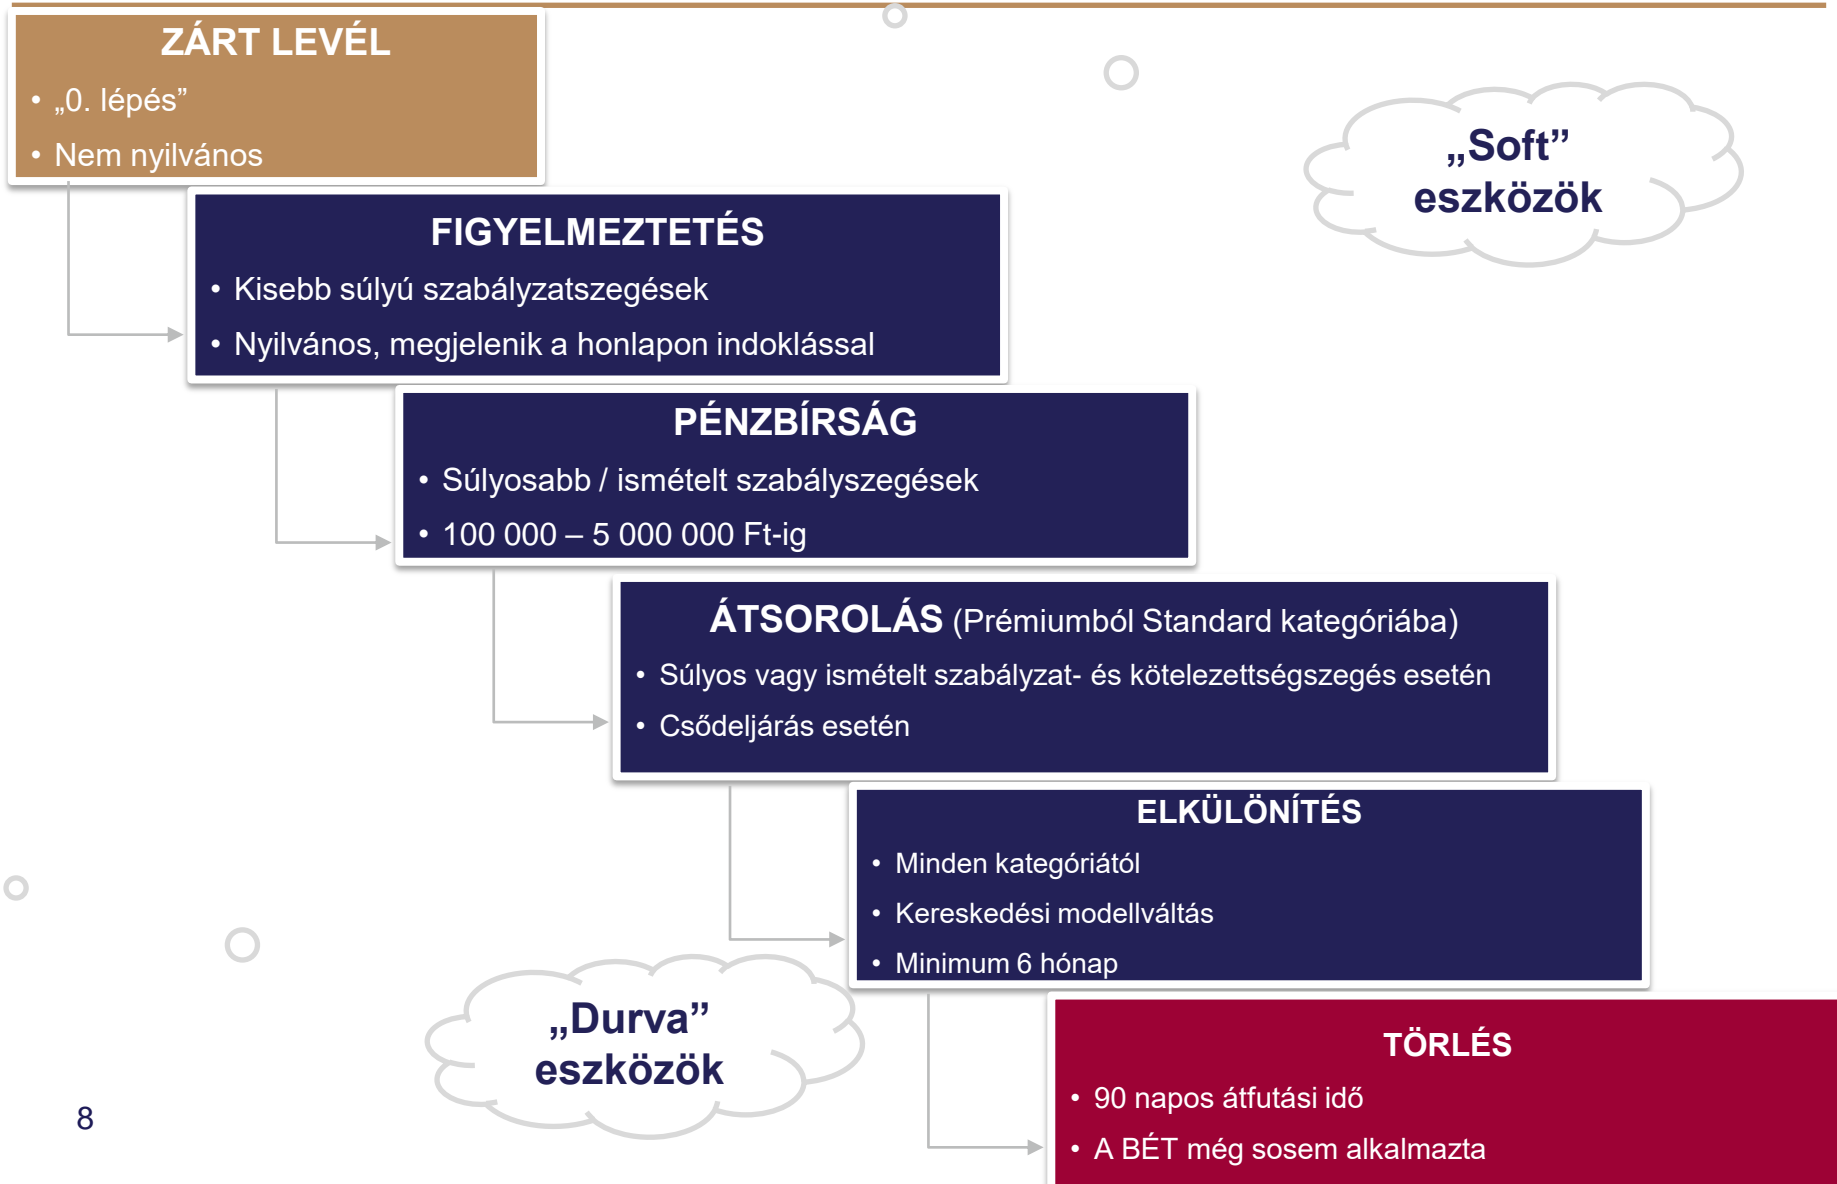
ZÁRT LEVÉL
• „0. lépés”
• Nem nyilvános

„Soft” eszközök

FIGYELMEZTETÉS
• Kisebb súlyú szabályzatszegések
• Nyilvános, megjelenik a honlapon indoklással

PÉNZBÍRSÁG
• Súlyosabb / ismételt szabályszegések
• 100 000 – 5 000 000 Ft-ig

ÁTSOROLÁS (Prémiumból Standard kategóriába)
• Súlyos vagy ismételt szabályzat- és kötelezettségszegés esetén
• Csődeljárás esetén

ELKÜLÖNÍTÉS
• Minden kategóriától
• Kereskedési modellváltás
• Minimum 6 hónap

„Durva” eszközök

TÖRLÉS
• 90 napos átfutási idő
• A BÉT még sosem alkalmazta

8